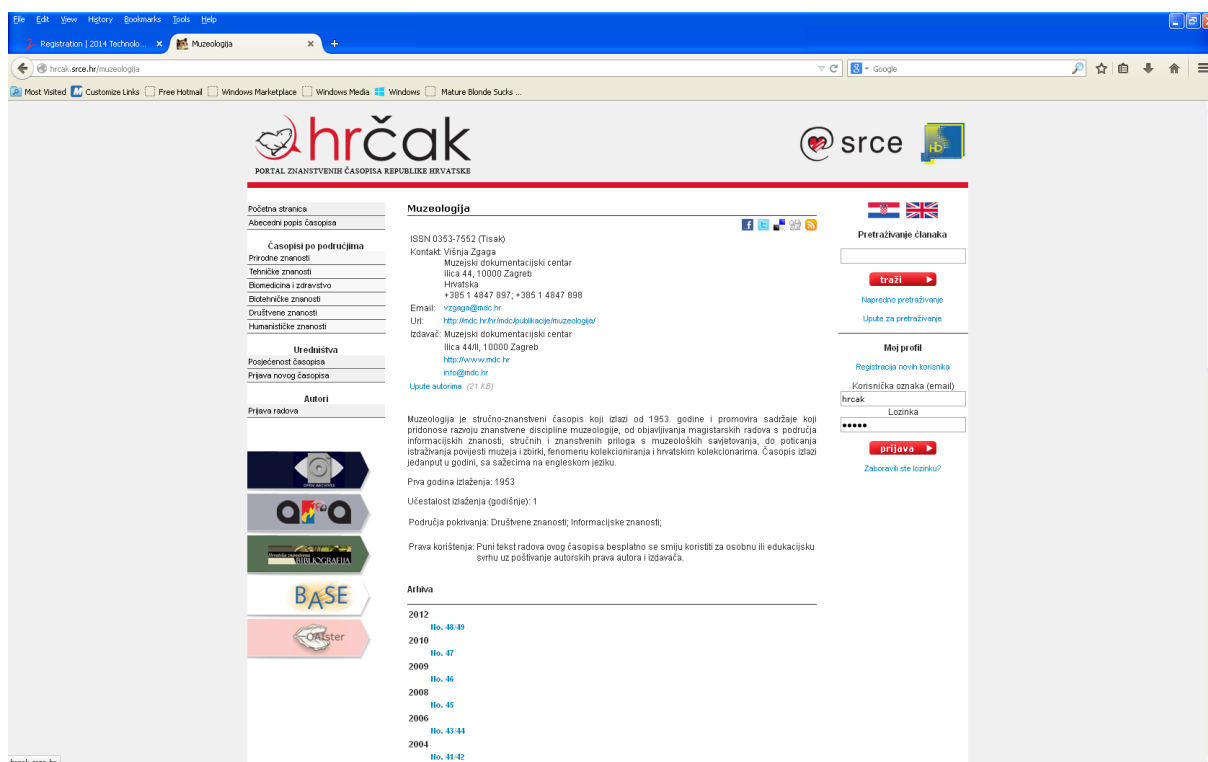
File Edit View History Bookmarks Tools Help

Registration | 2014 Technolo... × Muzeologija × +

hrcak.srce.hr/muzeologija

Google

Most Visited Customize Links Free Hotmail Windows Marketplace Windows Media Windows Mature Blonde Sucks ...

hrčak
PORTAL ZNANSTVENIH ČASOPISA REPUBLIKE HRVATSKE

srce

Početna stranica
Abecedni popis časopisa

Časopisi po područjima
Prirodne znanosti
Tehničke znanosti
Biomedicina i zdravstvo
Biotehničke znanosti
Društvene znanosti
Humanističke znanosti

Uredništva
Posjećenost časopisa
Prijava novog časopisa

Autori
Prijava radova

OPEN ARCHIVES

BIBLIOGRAFIJA

BASE

OAIster

Muzeologija

ISSN 0353-7552 (Tisak)
Kontakt: Višnja Zgaga
Muzejski dokumentacijski centar
Ilica 44, 10000 Zagreb
Hrvatska
+385 1 4847 897; +385 1 4847 898
Email: vzgaga@mdc.hr
Url: http://mdc.hr/hr/mdc/publikacije/muzeologija/
Izdavač: Muzejski dokumentacijski centar
Ilica 44/II, 10000 Zagreb
http://www.mdc.hr
info@mdc.hr
Upute autorima (21 KB)

Muzeologija je stručno-znanstveni časopis koji izlazi od 1953. godine i promovira sadržaje koji pridonose razvoju znanstvene discipline muzeologije, od objavljivanja magistarskih radova s područja informacijskih znanosti, stručnih i znanstvenih priloga s muzeoloških savjetovanja, do poticanja istraživanja povijesti muzeja i zbirki, fenomenu kolekcioniranja i hrvatskim kolekcionarima. Časopis izlazi jedanput u godini, sa sažecima na engleskom jeziku.

Prva godina izlaženja: 1953

Učestalost izlaženja (godišnje): 1

Područja pokrivanja: Društvene znanosti; Informacijske znanosti;

Prava korištenja: Puni tekst radova ovog časopisa besplatno se smiju koristiti za osobnu ili edukacijsku svrhu uz poštivanje autorskih prava autora i izdavača.

Arhiva

2012
No. 48/49
2010
No. 47
2009
No. 46
2008
No. 45
2006
No. 43/44
2004
No. 41/42

Pretraživanje članaka
traži
Napredno pretraživanje
Upute za pretraživanje

Moj profil
Registracija novih korisnika
Korisnička oznaka (email)
hrcak
Lozinka
•••••
prijava
Zaboravili ste lozinku?

hrcak.srce.hr